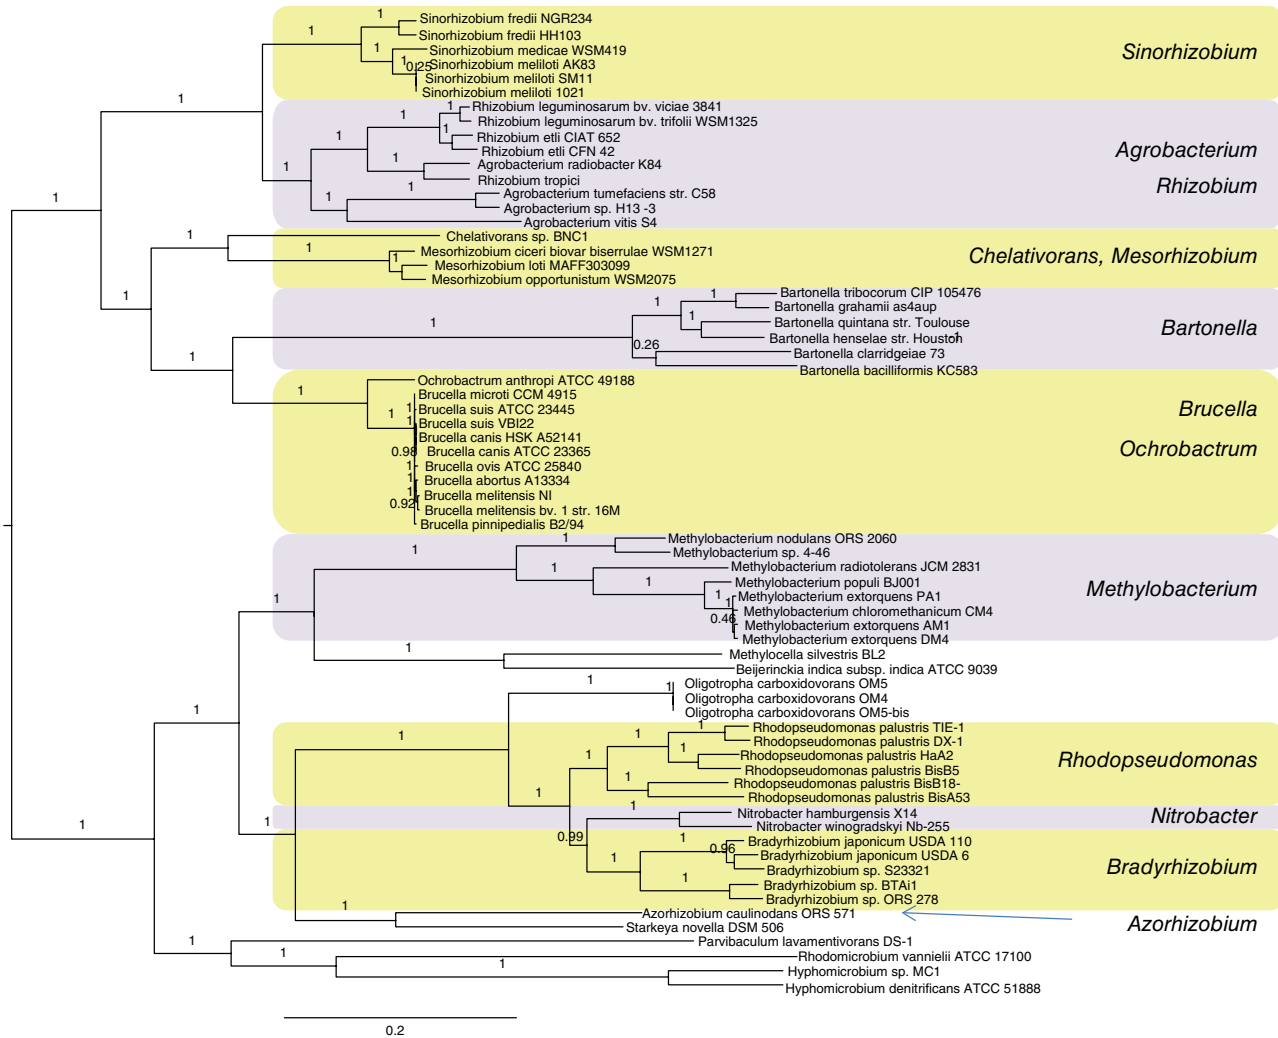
Sinorhizobium fredii NGR234
Sinorhizobium fredii HH103
Sinorhizobium medicae WSM419
Sinorhizobium meliloti AK83
Sinorhizobium meliloti SM11
Sinorhizobium meliloti 1021
Sinorhizobium

Rhizobium leguminosarum bv. viciae 3841
Rhizobium leguminosarum bv. trifolii WSM1325
Rhizobium etli CIAT 652
Rhizobium etli CFN 42
Agrobacterium radiobacter K84
Rhizobium tropici
Agrobacterium tumefaciens str. C58
Agrobacterium sp. H13 -3
Agrobacterium vitis S4
Agrobacterium
Rhizobium

Chelativorans sp. BNC1
Mesorhizobium ciceri biovar biserrulae WSM1271
Mesorhizobium loti MAFF303099
Mesorhizobium opportunistum WSM2075
Chelativorans, Mesorhizobium

Bartonella tribocorum CIP 105476
Bartonella grahamii as4aup
Bartonella quintana str. Toulouse
Bartonella henselae str. Houston
Bartonella clarridgeiae 73
Bartonella bacilliformis KC583
Bartonella

Ochrobactrum anthropi ATCC 49188
Brucella microti CCM 4915
Brucella suis ATCC 23445
Brucella suis VBI22
Brucella canis HSK A52141
Brucella canis ATCC 23365
Brucella ovis ATCC 25840
Brucella abortus A13334
Brucella melitensis NI
Brucella melitensis bv. 1 str. 16M
Brucella pinnipedialis B2/94
Brucella
Ochrobactrum

Methylobacterium nodulans ORS 2060
Methylobacterium sp. 4-46
Methylobacterium radiotolerans JCM 2831
Methylobacterium populi BJ001
Methylobacterium extorquens PA1
Methylobacterium chloromethanicum CM4
Methylobacterium extorquens AM1
Methylobacterium extorquens DM4
Methylobacterium
Methylocella silvestris BL2
Beijerinckia indica subsp. indica ATCC 9039
Oligotropha carboxidovorans OM5
Oligotropha carboxidovorans OM4
Oligotropha carboxidovorans OM5-bis

Rhodopseudomonas palustris TIE-1
Rhodopseudomonas palustris DX-1
Rhodopseudomonas palustris HaA2
Rhodopseudomonas palustris BisB5
Rhodopseudomonas palustris BisB18-
Rhodopseudomonas palustris BisA53
Rhodopseudomonas

Nitrobacter hamburgensis X14
Nitrobacter winogradskyi Nb-255
Nitrobacter

Bradyrhizobium japonicum USDA 110
Bradyrhizobium japonicum USDA 6
Bradyrhizobium sp. S23321
Bradyrhizobium sp. BTAi1
Bradyrhizobium sp. ORS 278
Bradyrhizobium

Azorhizobium caulinodans ORS 571
Azorhizobium
Starkeya novella DSM 506
Parvibaculum lavamentivorans DS-1
Rhodomicrobium vannielii ATCC 17100
Hyphomicrobium sp. MC1
Hyphomicrobium denitrificans ATCC 51888

1 1 1 1 0.25 1 1 1 1 1 1 1 1 1 1 1 1 1 1 1 0.26 1 1 1 0.98 1 1 1 0.92 1 1 1 1 1 0.46 1 1 1 1 1 1 1 1 1 1 1 0.99 1 1 0.96 1 1 1 1 1 1 1

0.2